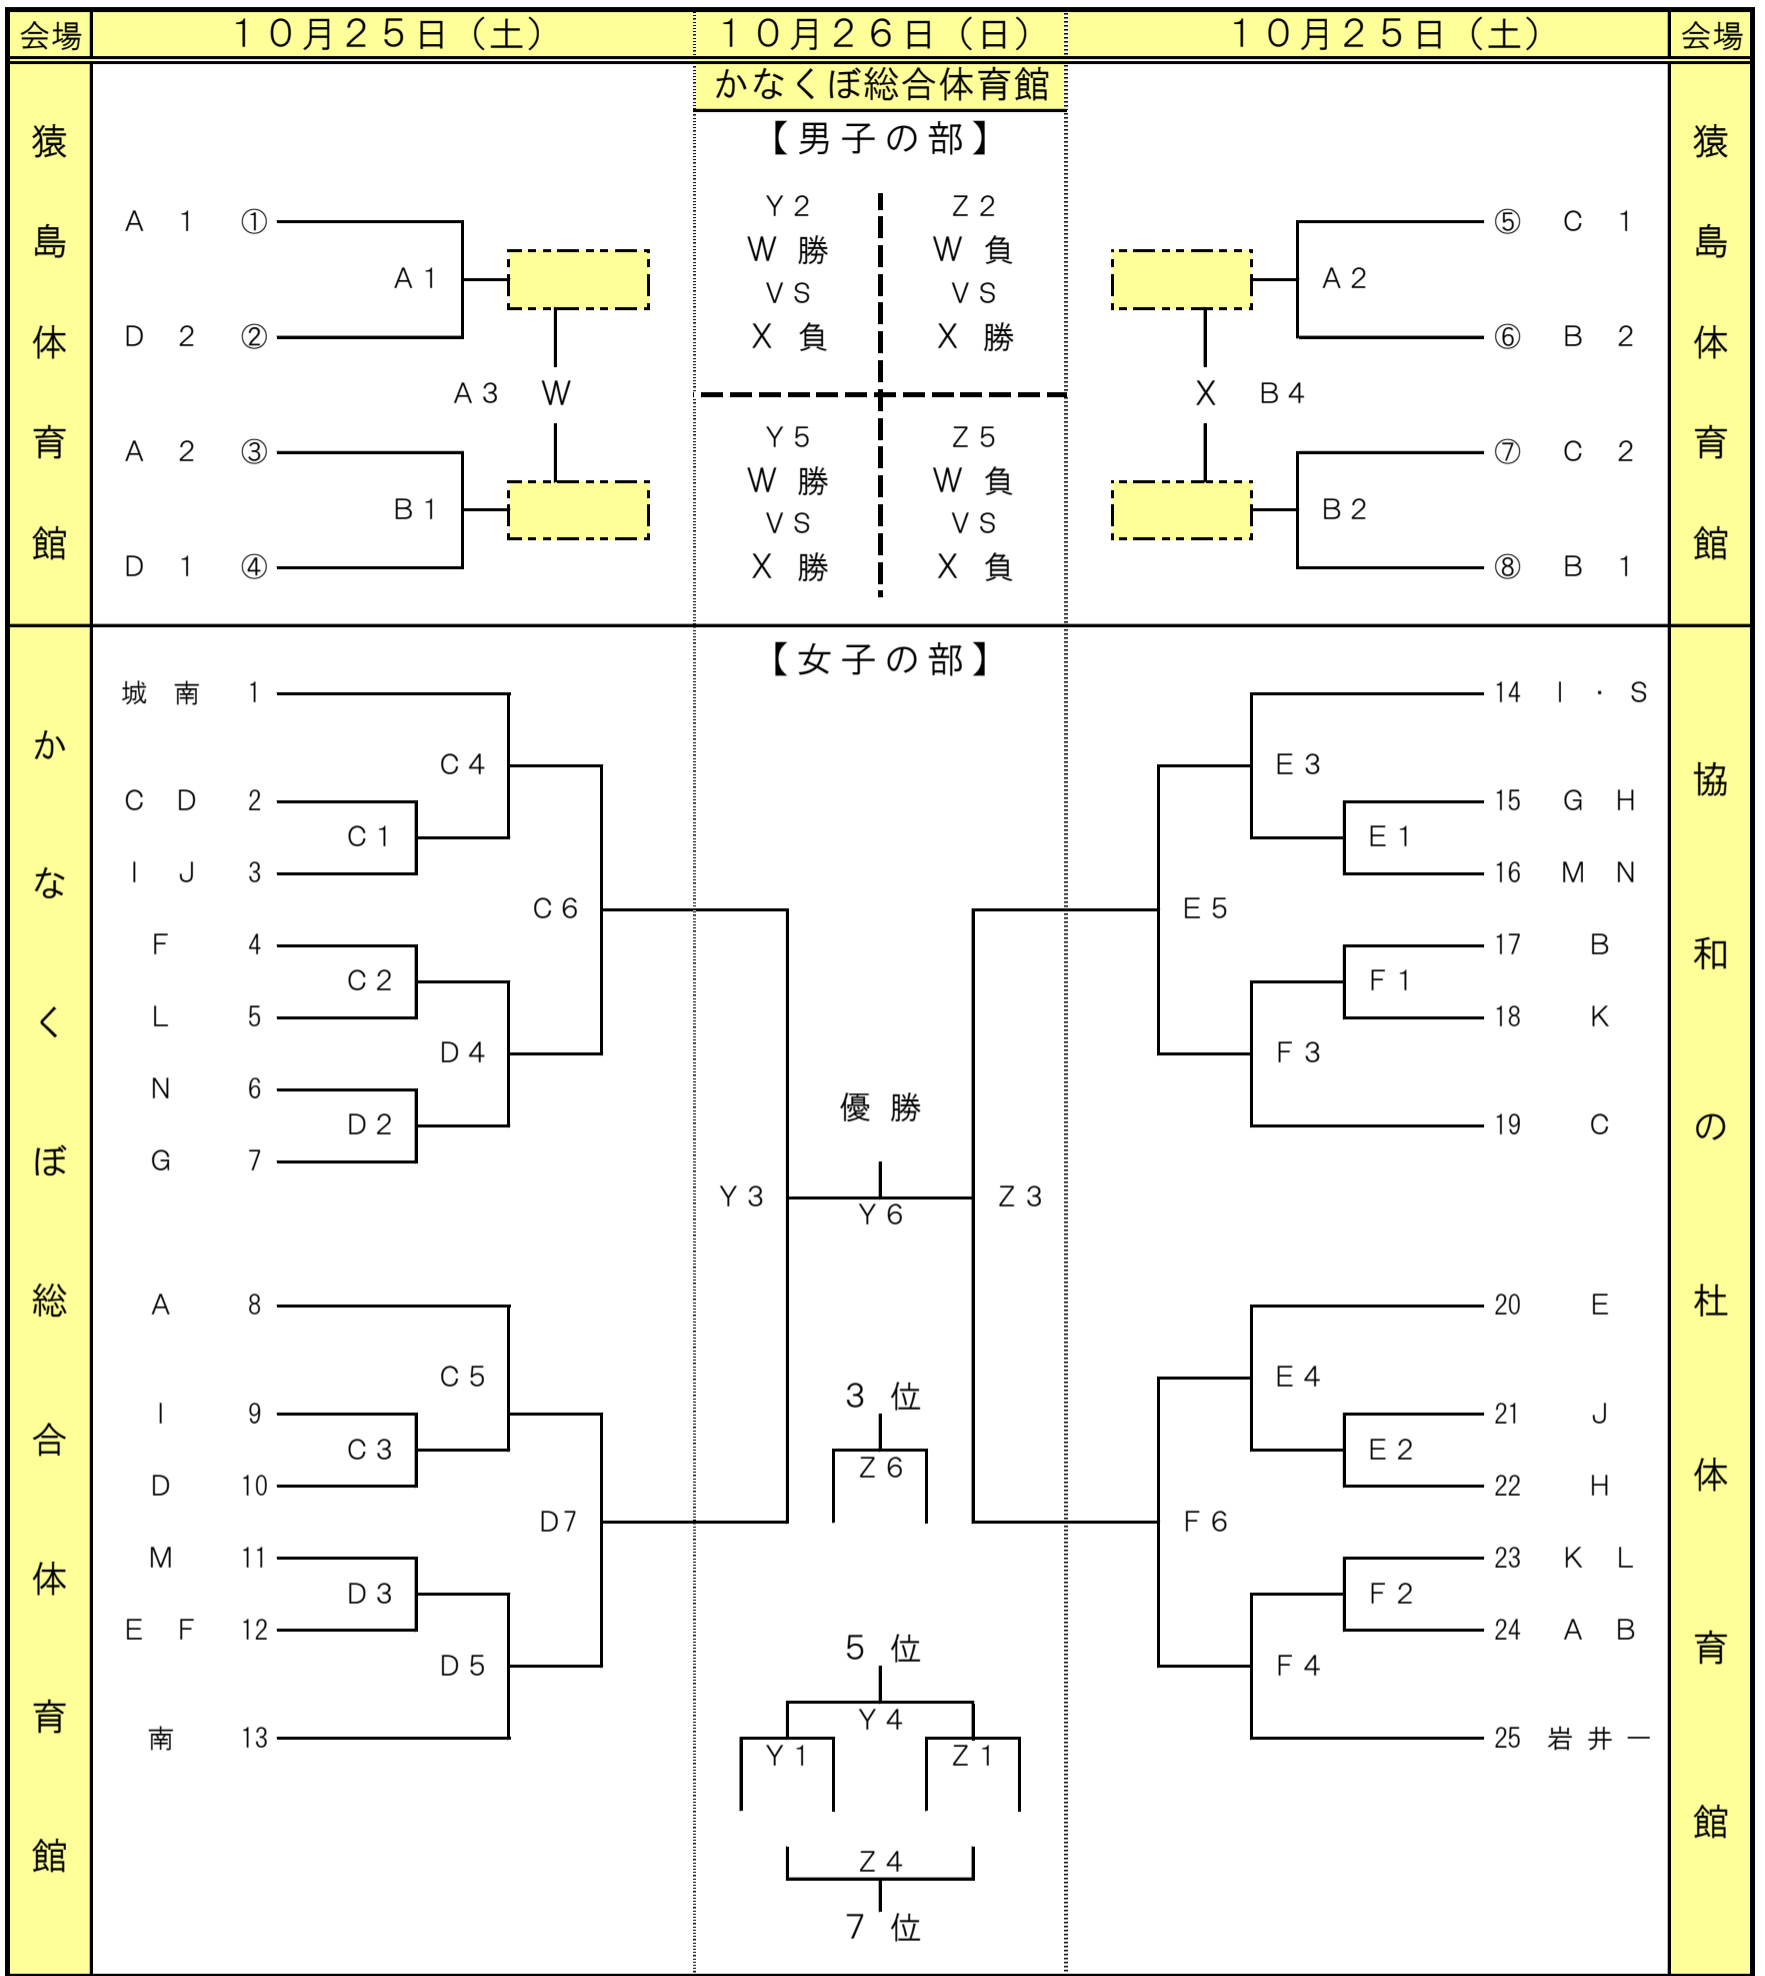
会場 １０月２５日（土） １０月２６日（日） １０月２５日（土） 会場

かなくぼ総合体育館

【男子の部】

猿島体育館

A 1 ① D 2 ② A 1
A 2 ③ D 1 ④ B 1
A 3 W

Y 2 W 勝 V S X 負
Z 2 W 負 V S X 勝
Y 5 W 勝 V S X 勝
Z 5 W 負 V S X 負

⑤ C 1 ⑥ B 2 A 2
⑦ C 2 ⑧ B 1 B 2
X B 4

猿島体育館

【女子の部】

かなくぼ総合体育館

城南 1
C D 2
I J 3
F 4
L 5
N 6
G 7
A 8
I 9
D 10
M 11
E F 12
南 13

C 1 C 2 D 2 C 4 D 4 C 6 C 3 D 3 C 5 D 5 D7 Y 3

優 勝
Y 6
3 位
Z 6
5 位
Y 4
Y 1 Z 1
Z 4
7 位

Z 3 E 5 F 6 E 3 E 1 F 1 F 3 E 4 E 2 F 2 F 4

14 I・S
15 G H
16 M N
17 B
18 K
19 C
20 E
21 J
22 H
23 K L
24 A B
25 岩井一

協和の杜体育館